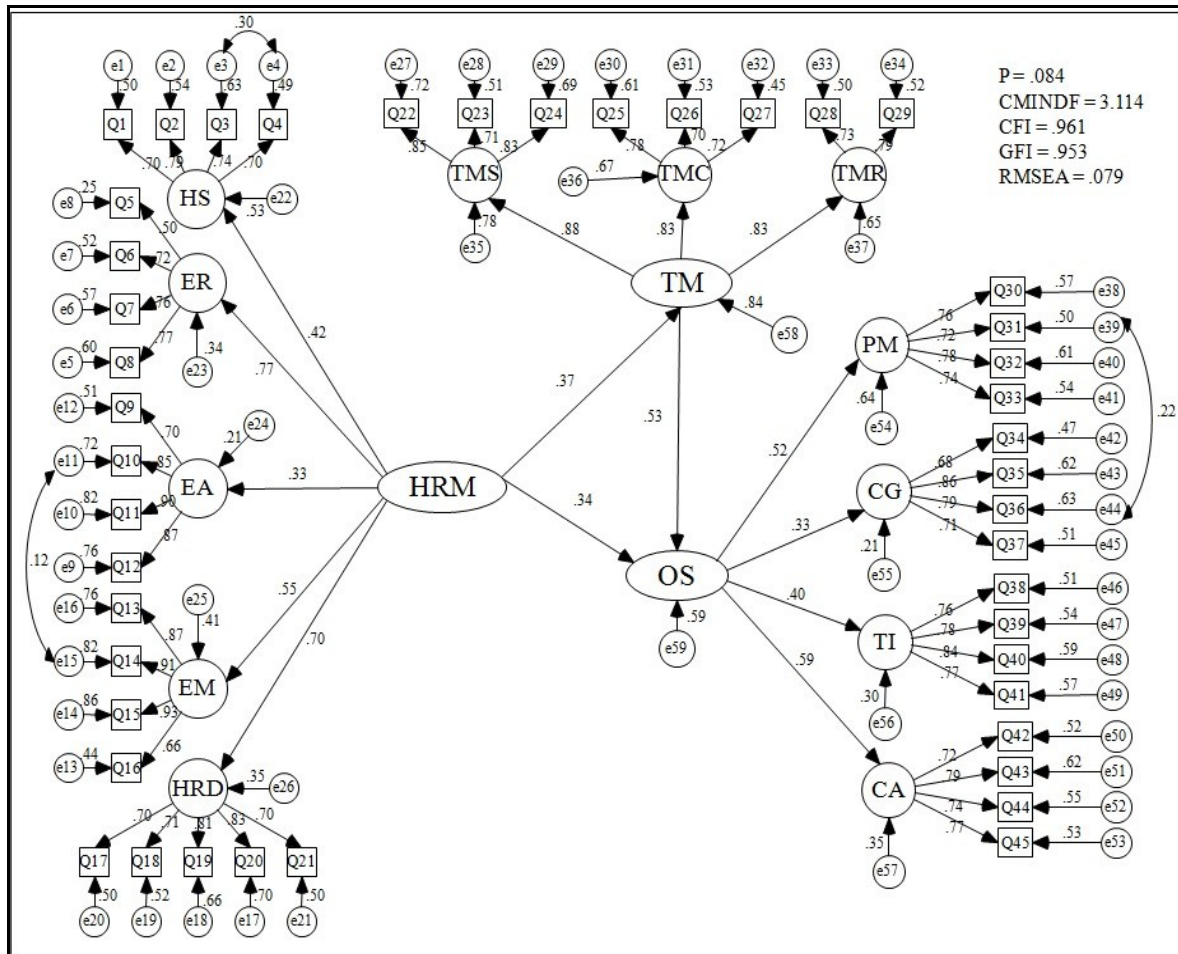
.30
e1 e2 e3 e4
.50 .54 .63 .49
Q1 Q2 Q3 Q4
.70 .79 .74 .70
HS
e8 .25 Q5
.53 e22
.50
e7 .52 Q6
.72
ER
e6 .57 Q7
.76
e5 .60 Q8
.77
.34
e23
e12 .51 Q9
.70
.21 e24
e11 .72 Q10
.85
EA
e10 .82 Q11
.90
.12
e9 .76 Q12
.87
e16 .76 Q13
e25
.41
.87
e15 .82 Q14
.91
EM
e14 .86 Q15
.93
e13 .44 Q16
.66
HRD
.35 e26
.70 .71 .81 .83 .70
Q17 Q18 Q19 Q20 Q21
.50 .52 .66 .70 .50
e20 e19 e18 e17 e21
.42
.77
.33
HRM
.55
.70
e27 e28 e29 e30 e31 e32 e33 e34
.72 .51 .69 .61 .53 .45 .50 .52
Q22 Q23 Q24 Q25 Q26 Q27 Q28 Q29
.85 .71 .83 .78 .70 .72 .73 .79
TMS
e36 .67 TMC
TMR
.78
e35
.65
e37
.88
.83
.83
TM
.84
e58
.37
.53
.34
OS
.59
e59
P = .084
CMINDF = 3.114
CFI = .961
GFI = .953
RMSEA = .079
PM
.76 .72 .78 .74
Q30 .57 e38
Q31 .50 e39
Q32 .61 e40
Q33 .54 e41
.64
e54
.52
.22
CG
.68 .86 .79 .71
Q34 .47 e42
Q35 .62 e43
Q36 .63 e44
Q37 .51 e45
.21
e55
.33
TI
.76 .78 .84 .77
Q38 .51 e46
Q39 .54 e47
Q40 .59 e48
Q41 .57 e49
.30
e56
.40
.59
CA
.72 .79 .74 .77
Q42 .52 e50
Q43 .62 e51
Q44 .55 e52
Q45 .53 e53
.35
e57